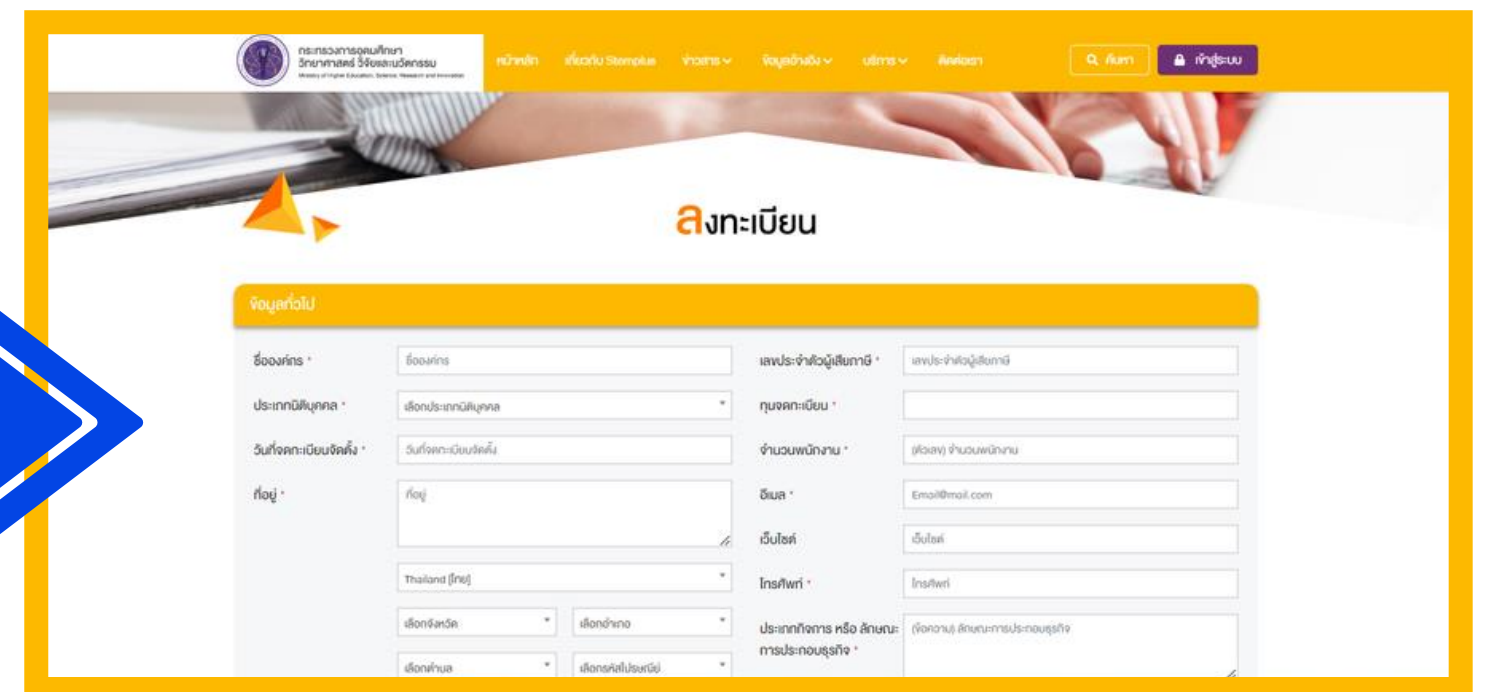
กระทรวงการอุดมศึกษา วิทยาศาสตร์ วิจัยและนวัตกรรม
Ministry of Higher Education, Science, Research and Innovation

หน้าหลัก เกี่ยวกับ Stemplus ข่าวสาร ข้อมูลอ้างอิง บริการ ติดต่อเรา

ค้นหา เข้าสู่ระบบ

ลงทะเบียน

ข้อมูลทั่วไป

| | | | |
|---|---|---|---|
| ชื่อองค์กร * | ชื่อองค์กร | เลขประจำตัวผู้เสียภาษี * | เลขประจำตัวผู้เสียภาษี |
| ประเภทนิติบุคคล * | เลือกประเภทนิติบุคคล | ทุนจดทะเบียน * | |
| วันที่จดทะเบียนจัดตั้ง * | วันที่จดทะเบียนจัดตั้ง | จำนวนพนักงาน * | (ตัวเลข) จำนวนพนักงาน |
| ที่อยู่ * | ที่อยู่ | อีเมล * | Email@mail.com |
| | | เว็บไซต์ | เว็บไซต์ |
| | Thailand (ไทย) | โทรศัพท์ * | โทรศัพท์ |
| | เลือกจังหวัด / เลือกอำเภอ | ประเภทกิจการ หรือ ลักษณะการประกอบธุรกิจ * | (ข้อความ) ลักษณะการประกอบธุรกิจ |
| | เลือกตำบล / เลือกรหัสไปรษณีย์ | | |